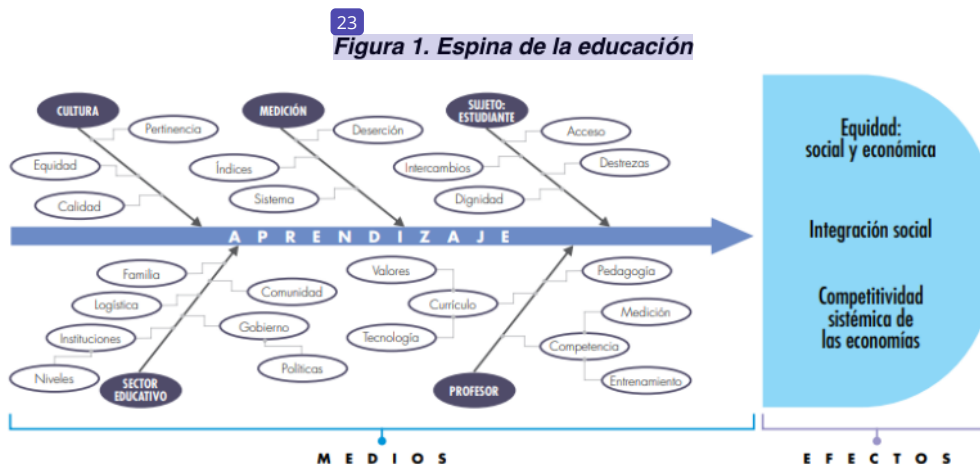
23

Figura 1. Espina de la educación

CULTURA

Pertinencia

Equidad

Calidad

MEDICIÓN

Deserción

Índices

Sistema

SUJETO: ESTUDIANTE

Acceso

Intercambios

Destrezas

Dignidad

APRENDIZAJE

Familia

Logística

Comunidad

Instituciones

Gobierno

Niveles

Políticas

SECTOR EDUCATIVO

Valores

Currículo

Tecnología

Pedagogía

Medición

Competencia

Entrenamiento

PROFESOR

Equidad: social y económica

Integración social

Competitividad sistémica de las economías

MEDIOS

EFECTOS